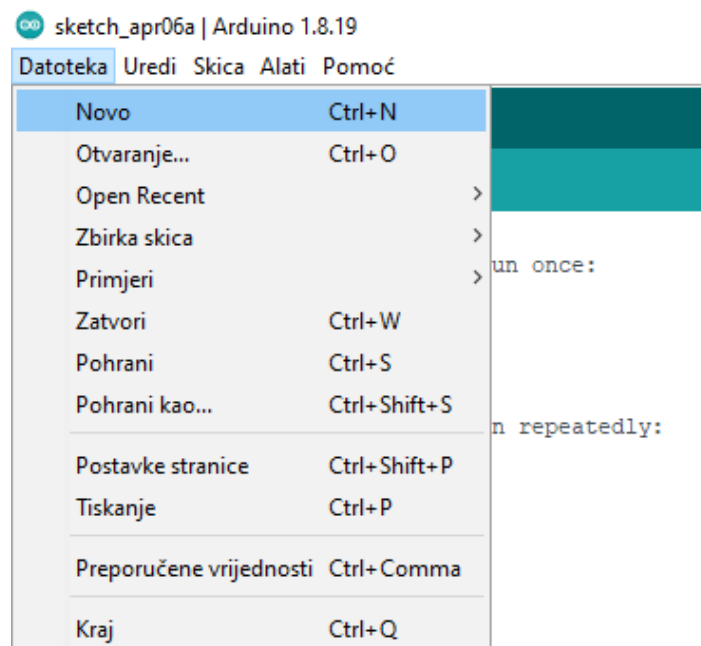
sketch_apr06a | Arduino 1.8.19

Datoteka Uredi Skica Alati Pomoć

Novo Ctrl+N
Otvaranje... Ctrl+O
Open Recent
Zbirka skica
Primjeri
Zatvori Ctrl+W
Pohrani Ctrl+S
Pohrani kao... Ctrl+Shift+S
Postavke stranice Ctrl+Shift+P
Tiskanje Ctrl+P
Preporučene vrijednosti Ctrl+Comma
Kraj Ctrl+Q

un once:

n repeatedly: